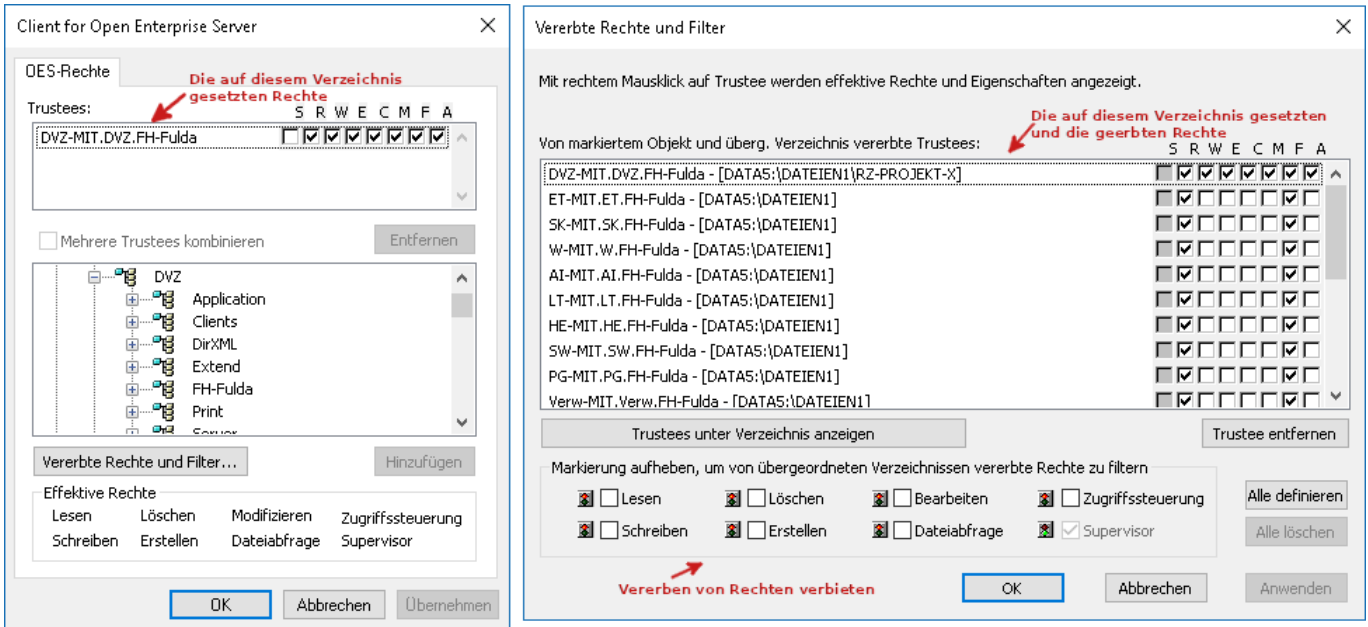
Client for Open Enterprise Server

OES-Rechte

Die auf diesem Verzeichnis gesetzten Rechte

Trustees:

S R W E C M F A

DVZ-MIT.DVZ.FH-Fulda

Mehrere Trustees kombinieren

Entfernen

DVZ
Application
Clients
DirXML
Extend
FH-Fulda
Print
Server

Vererbte Rechte und Filter...

Hinzufügen

Effektive Rechte

Lesen Löschen Modifizieren Zugriffssteuerung
Schreiben Erstellen Dateiabfrage Supervisor

OK Abbrechen Übernehmen

Vererbte Rechte und Filter

Mit rechtem Mausklick auf Trustee werden effektive Rechte und Eigenschaften angezeigt.

Die auf diesem Verzeichnis gesetzten und die geerbten Rechte

Von markiertem Objekt und überg. Verzeichnis vererbte Trustees:

S R W E C M F A

DVZ-MIT.DVZ.FH-Fulda - [DATA5:\DATEIEN1\RZ-PROJEKT-X]
ET-MIT.ET.FH-Fulda - [DATA5:\DATEIEN1]
SK-MIT.SK.FH-Fulda - [DATA5:\DATEIEN1]
W-MIT.W.FH-Fulda - [DATA5:\DATEIEN1]
AI-MIT.AI.FH-Fulda - [DATA5:\DATEIEN1]
LT-MIT.LT.FH-Fulda - [DATA5:\DATEIEN1]
HE-MIT.HE.FH-Fulda - [DATA5:\DATEIEN1]
SW-MIT.SW.FH-Fulda - [DATA5:\DATEIEN1]
PG-MIT.PG.FH-Fulda - [DATA5:\DATEIEN1]
Verw-MIT.Verw.FH-Fulda - [DATA5:\DATEIEN1]

Trustees unter Verzeichnis anzeigen

Trustee entfernen

Markierung aufheben, um von übergeordneten Verzeichnissen vererbte Rechte zu filtern

Lesen Löschen Bearbeiten Zugriffssteuerung
Schreiben Erstellen Dateiabfrage Supervisor

Alle definieren
Alle löschen

Vererben von Rechten verbieten

OK Abbrechen Anwenden